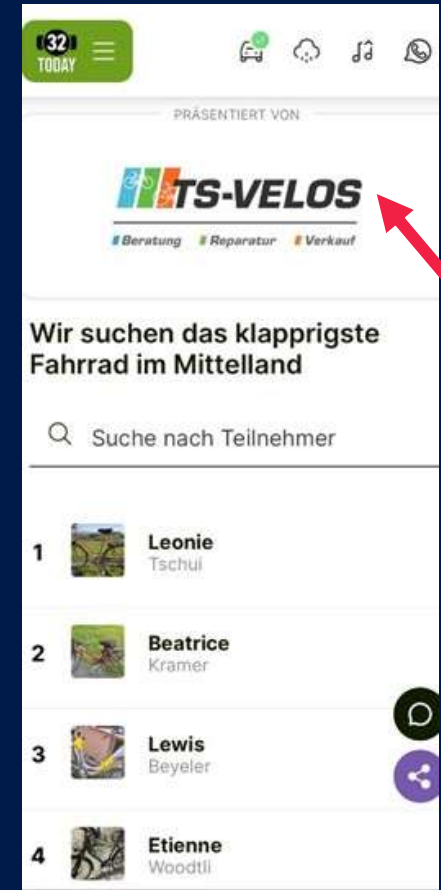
32 TODAY

PRÄSENTIERT VON

TS-VELOS

Beratung Reparatur Verkauf

Wir suchen das klapprigste Fahrrad im Mittelland

Suche nach Teilnehmer

1 Leonie Tschui

2 Beatrice Kramer

3 Lewis Beyeler

4 Etienne Woodtli